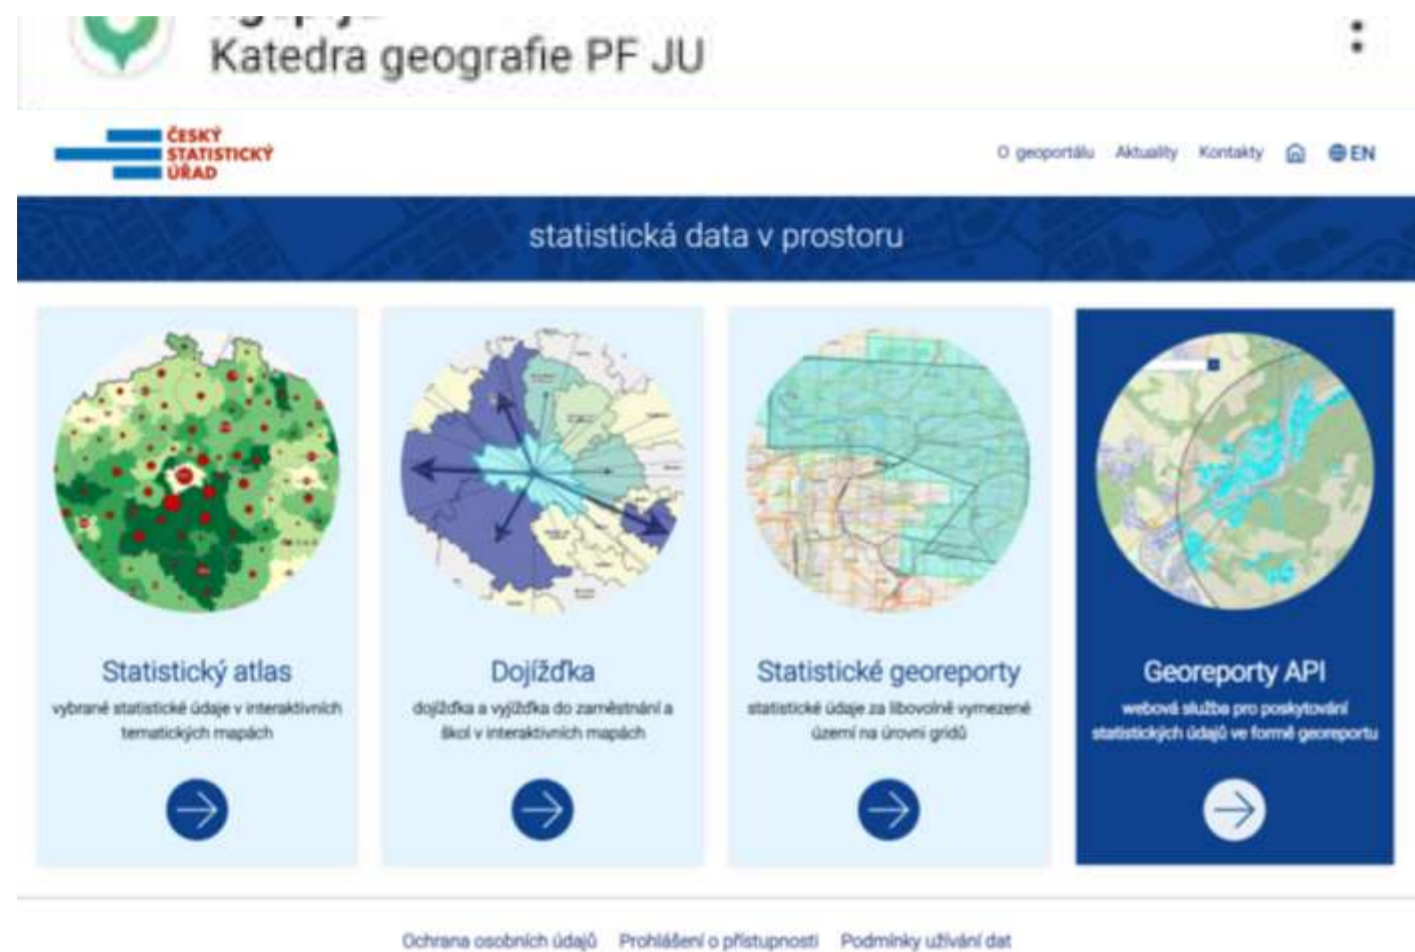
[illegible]
Katedra geografie PF JU

ČESKÝ STATISTICKÝ ÚŘAD

O geoportálu Aktuality Kontakty EN

statistická data v prostoru

Statistický atlas
vybrané statistické údaje v interaktivních tematických mapách

Dojížďka
dojížďka a vyjížďka do zaměstnání a škol v interaktivních mapách

Statistické georeporty
statistické údaje za libovolně vymezené území na úrovni gridů

Georeporty API
webová služba pro poskytování statistických údajů ve formě georeportu

Ochrana osobních údajů Prohlášení o přístupnosti Podmínky užívání dat